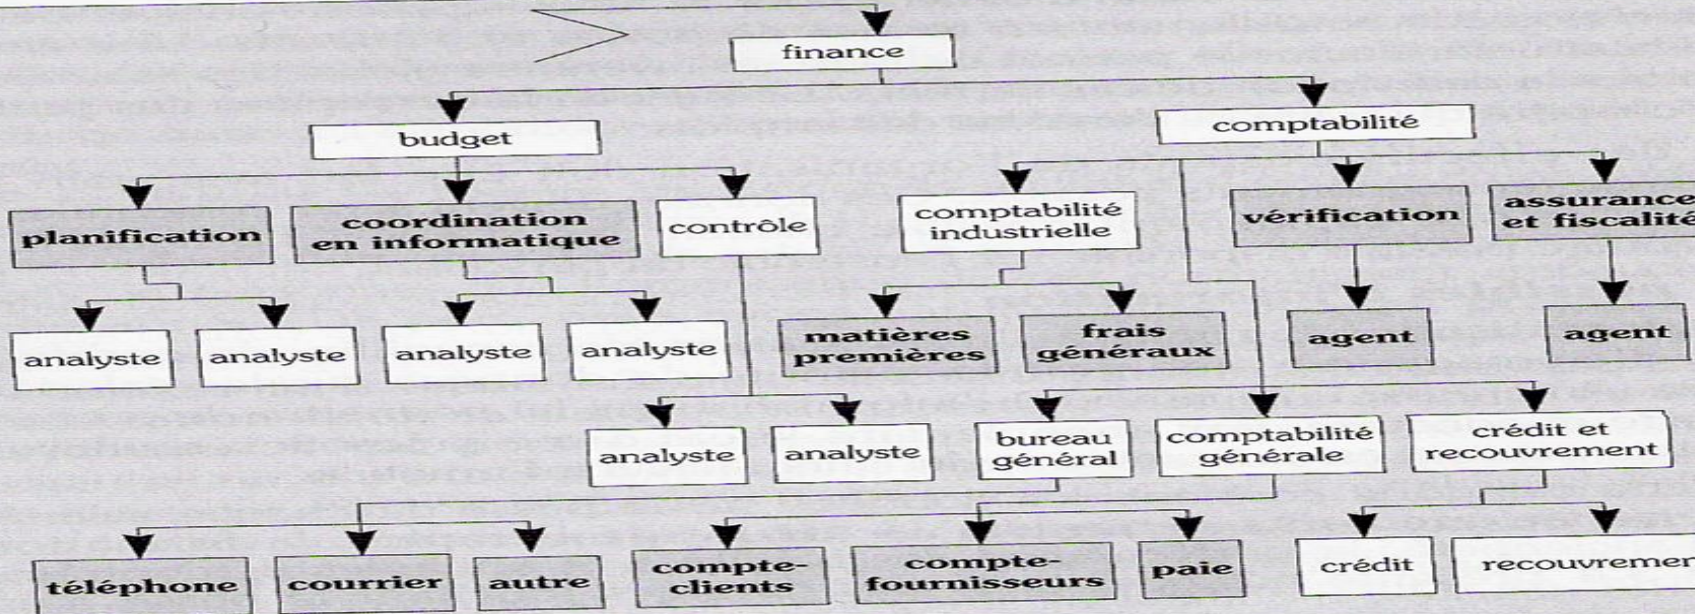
finance

budget

comptabilité

planification

coordination en informatique

contrôle

comptabilité industrielle

vérification

assurance et fiscalité

analyste

analyste

analyste

analyste

matières premières

frais généraux

agent

agent

analyste

analyste

bureau général

comptabilité générale

crédit et recouvrement

téléphone

courrier

autre

compte-clients

compte-fournisseurs

paie

crédit

recouvremen